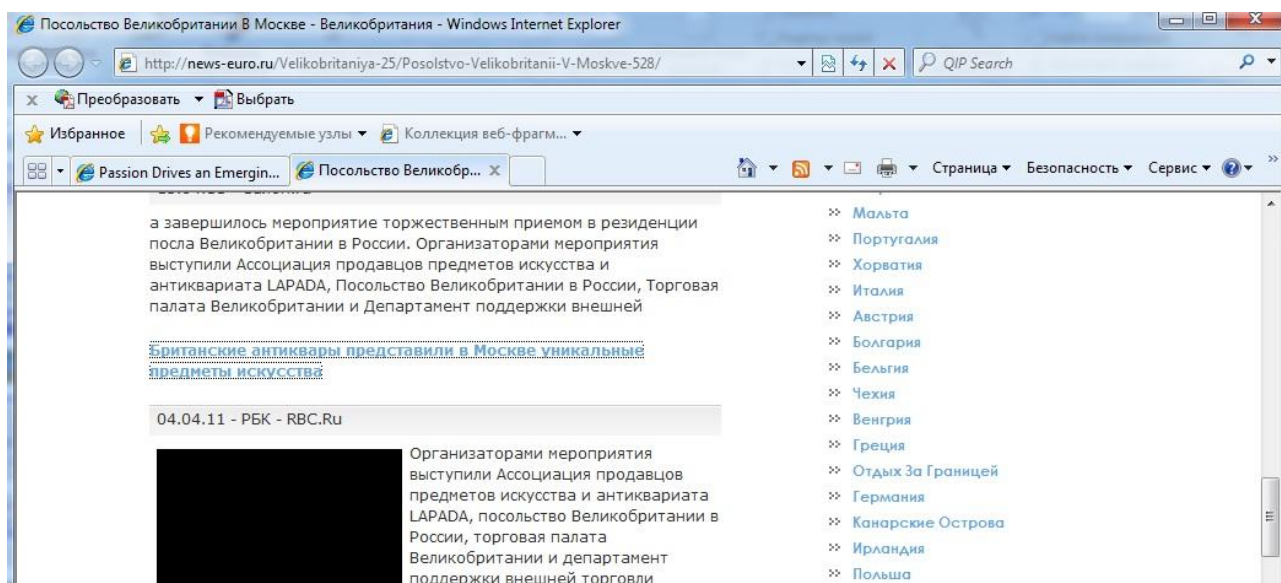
Посольство Великобритании В Москве - Великобритания - Windows Internet Explorer

http://news-euro.ru/Velikobritaniya-25/Posolstvo-Velikobritanii-V-Moskve-528/

QIP Search

Преобразовать ▾ Выбрать

Избранное Рекомендуемые узлы ▾ Коллекция веб-фрагм... ▾

Passion Drives an Emergin... Посольство Великобр... ×

Страница ▾ Безопасность ▾ Сервис ▾

а завершилось мероприятие торжественным приемом в резиденции посла Великобритании в России. Организаторами мероприятия выступили Ассоциация продавцов предметов искусства и антиквариата LAPADA, Посольство Великобритании в России, Торговая палата Великобритании и Департамент поддержки внешней

Британские антиквары представили в Москве уникальные предметы искусства

04.04.11 - РБК - RBC.Ru

Организаторами мероприятия выступили Ассоциация продавцов предметов искусства и антиквариата LAPADA, посольство Великобритании в России, торговая палата Великобритании и департамент поддержки внешней торговли

» Мальта
» Португалия
» Хорватия
» Италия
» Австрия
» Болгария
» Бельгия
» Чехия
» Венгрия
» Греция
» Отдых За Границей
» Германия
» Канарские Острова
» Ирландия
» Польша